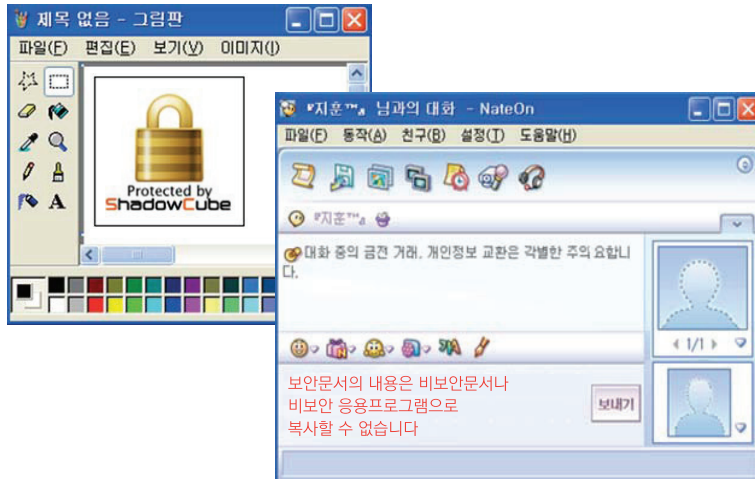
제목 없음 - 그림판

파일(F) 편집(E) 보기(V) 이미지(I)

Protected by ShadowCube

『지훈™』 님과의 대화 - NateOn

파일(F) 동작(A) 친구(B) 설정(T) 도움말(H)

『지훈™』

대화 중의 금전 거래, 개인정보 교환은 각별한 주의 요합니다.

1/1

보안문서의 내용은 비보안문서나 비보안 응용프로그램으로 복사할 수 없습니다

보내기